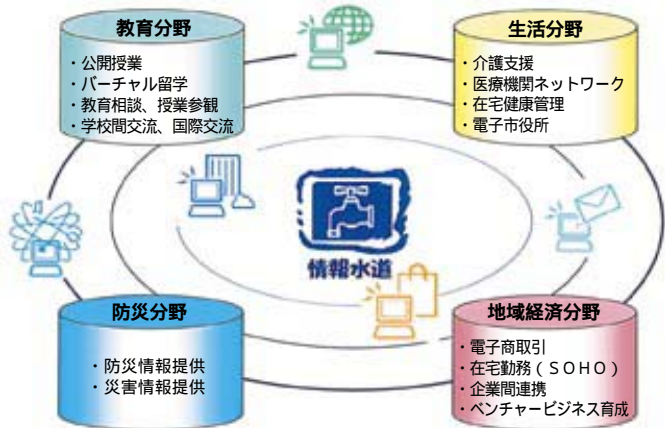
教育分野
・公開授業
・バーチャル留学
・教育相談、授業参観
・学校間交流、国際交流

生活分野
・介護支援
・医療機関ネットワーク
・在宅健康管理
・電子市役所

情報水道

防災分野
・防災情報提供
・災害情報提供

地域経済分野
・電子商取引
・在宅勤務（ＳＯＨＯ）
・企業間連携
・ベンチャービジネス育成